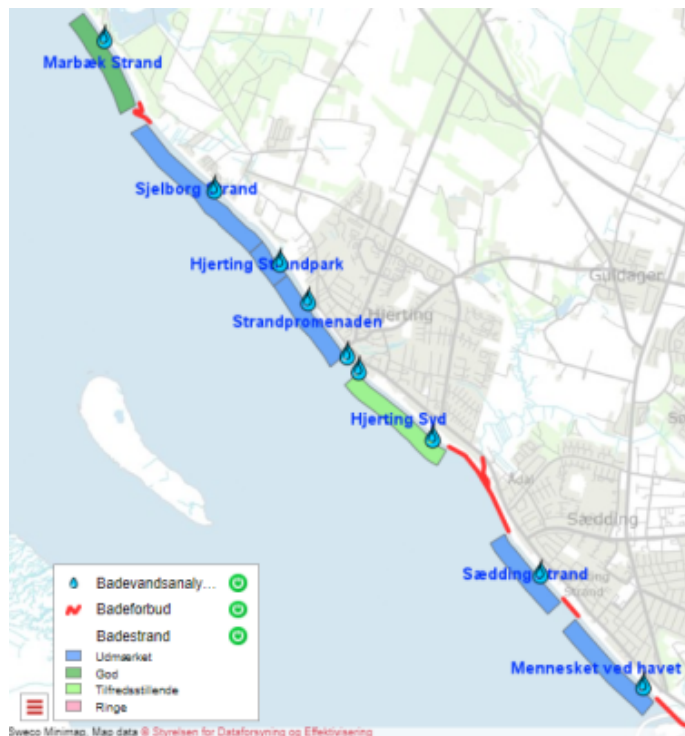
Marbæk Strand

Sjelborg Strand

Hjerting Strandpark

Strandpromenaden

Hjerting

Guldager

Hjerting Syd

Sædding

Sædding Strand

Mennesket ved havet

Badevandsanaly...

Badeforbud

Badestrand

Udmærket

God

Tilfredsstillende

Ringe

Sweco Minimap. Map data © Styrelsen for Dataforsyning og Effektivisering